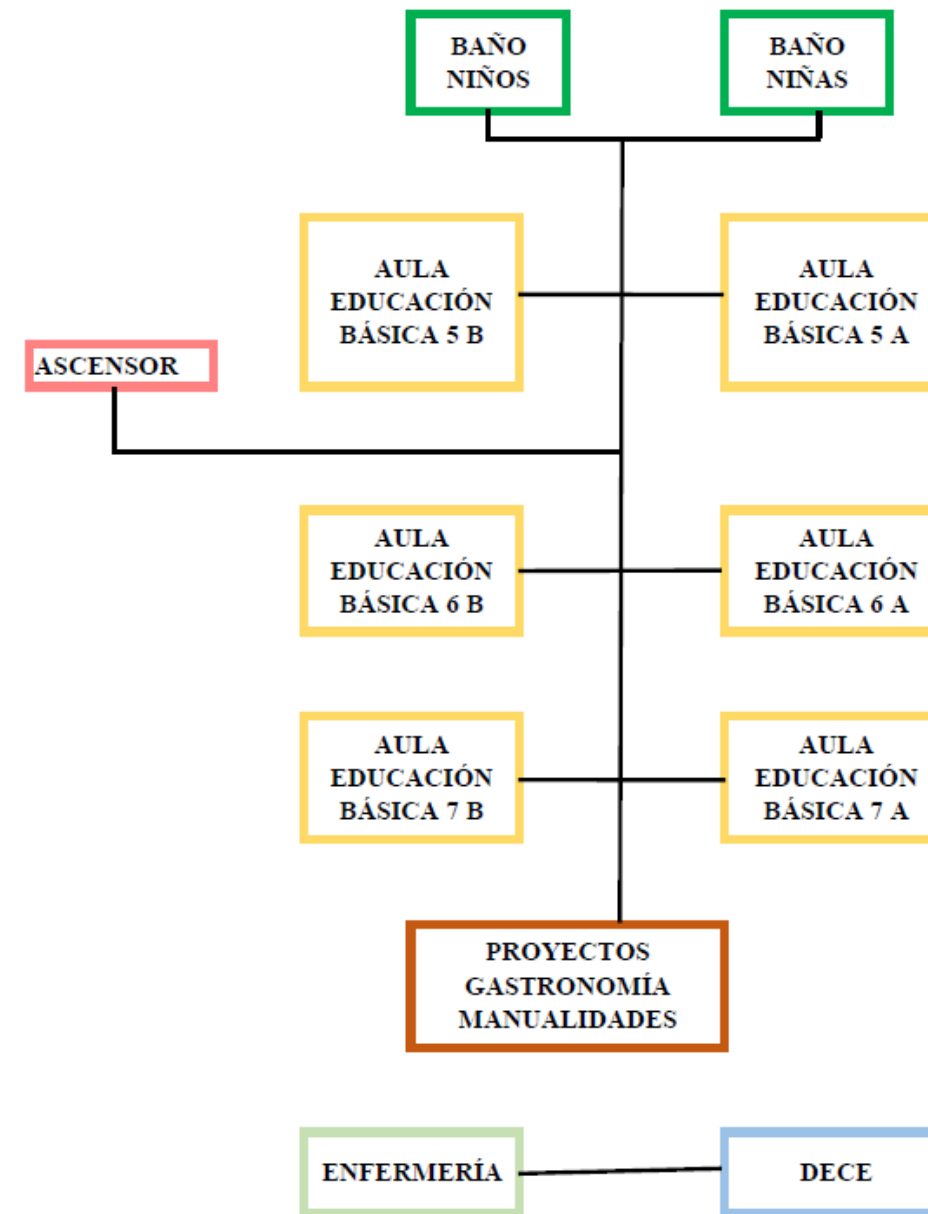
BAÑO NIÑOS

BAÑO NIÑAS

AULA EDUCACIÓN BÁSICA 5 B

AULA EDUCACIÓN BÁSICA 5 A

ASCENSOR

AULA EDUCACIÓN BÁSICA 6 B

AULA EDUCACIÓN BÁSICA 6 A

AULA EDUCACIÓN BÁSICA 7 B

AULA EDUCACIÓN BÁSICA 7 A

PROYECTOS GASTRONOMÍA MANUALIDADES

ENFERMERÍA

DECE